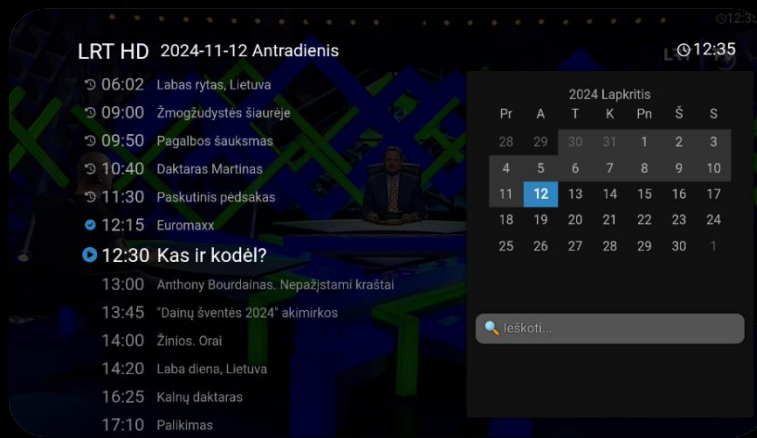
LRT HD 2024-11-12 Antradienis

12:35

06:02 Labas rytas, Lietuva
09:00 Žmogžudystės šiaurėje
09:50 Pagalbos šauksmas
10:40 Daktaras Martinas
11:30 Paskutinis pėdsakas
12:15 Euromaxx
12:30 Kas ir kodėl?
13:00 Anthony Bourdainas. Nepažįstami kraštai
13:45 "Dainų šventės 2024" akimirkos
14:00 Žinios. Orai
14:20 Laba diena, Lietuva
16:25 Kalnų daktaras
17:10 Palikimas

2024 Lapkritis

| Pr | A | T | K | Pn | Š | S |
|---|---|---|---|---|---|---|
| 28 | 29 | 30 | 31 | 1 | 2 | 3 |
| 4 | 5 | 6 | 7 | 8 | 9 | 10 |
| 11 | 12 | 13 | 14 | 15 | 16 | 17 |
| 18 | 19 | 20 | 21 | 22 | 23 | 24 |
| 25 | 26 | 27 | 28 | 29 | 30 | 1 |

Ieškoti...